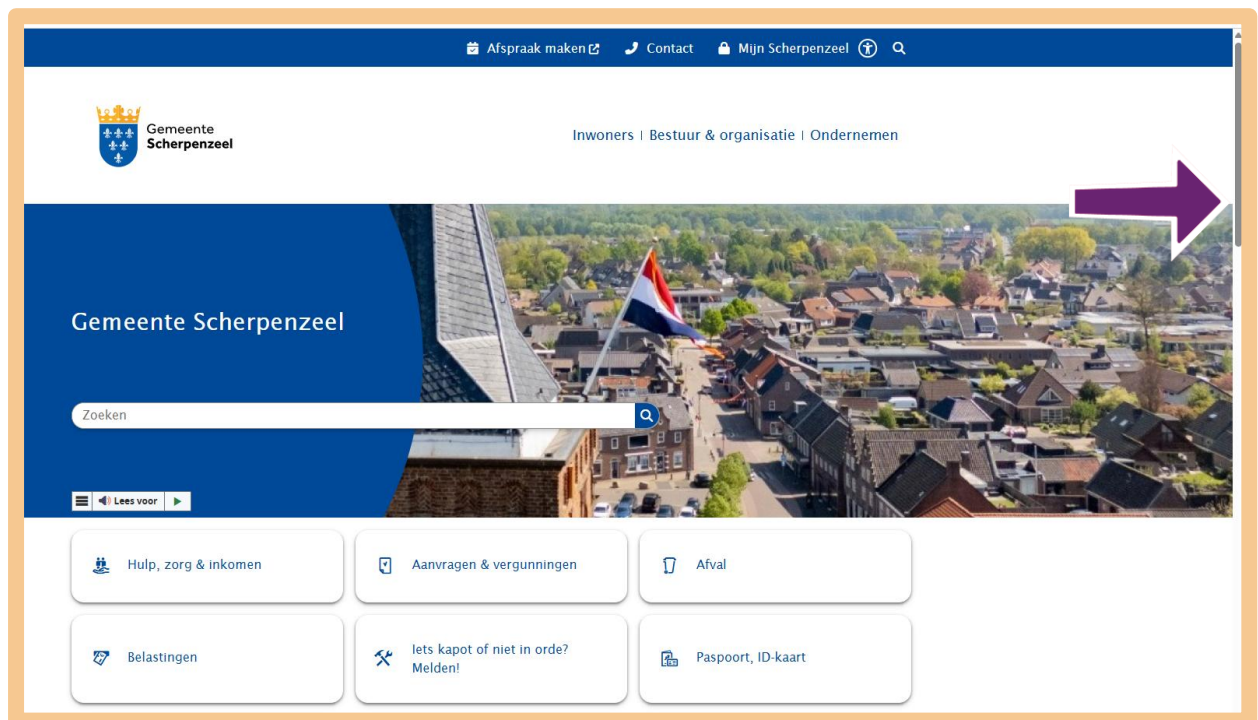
Afspraak maken Contact Mijn Scherpenzeel

Gemeente Scherpenzeel

Inwoners | Bestuur & organisatie | Ondernemen

Gemeente Scherpenzeel

Zoeken

Lees voor

Hulp, zorg & inkomen

Aanvragen & vergunningen

Afval

Belastingen

Iets kapot of niet in orde? Melden!

Paspoort, ID-kaart